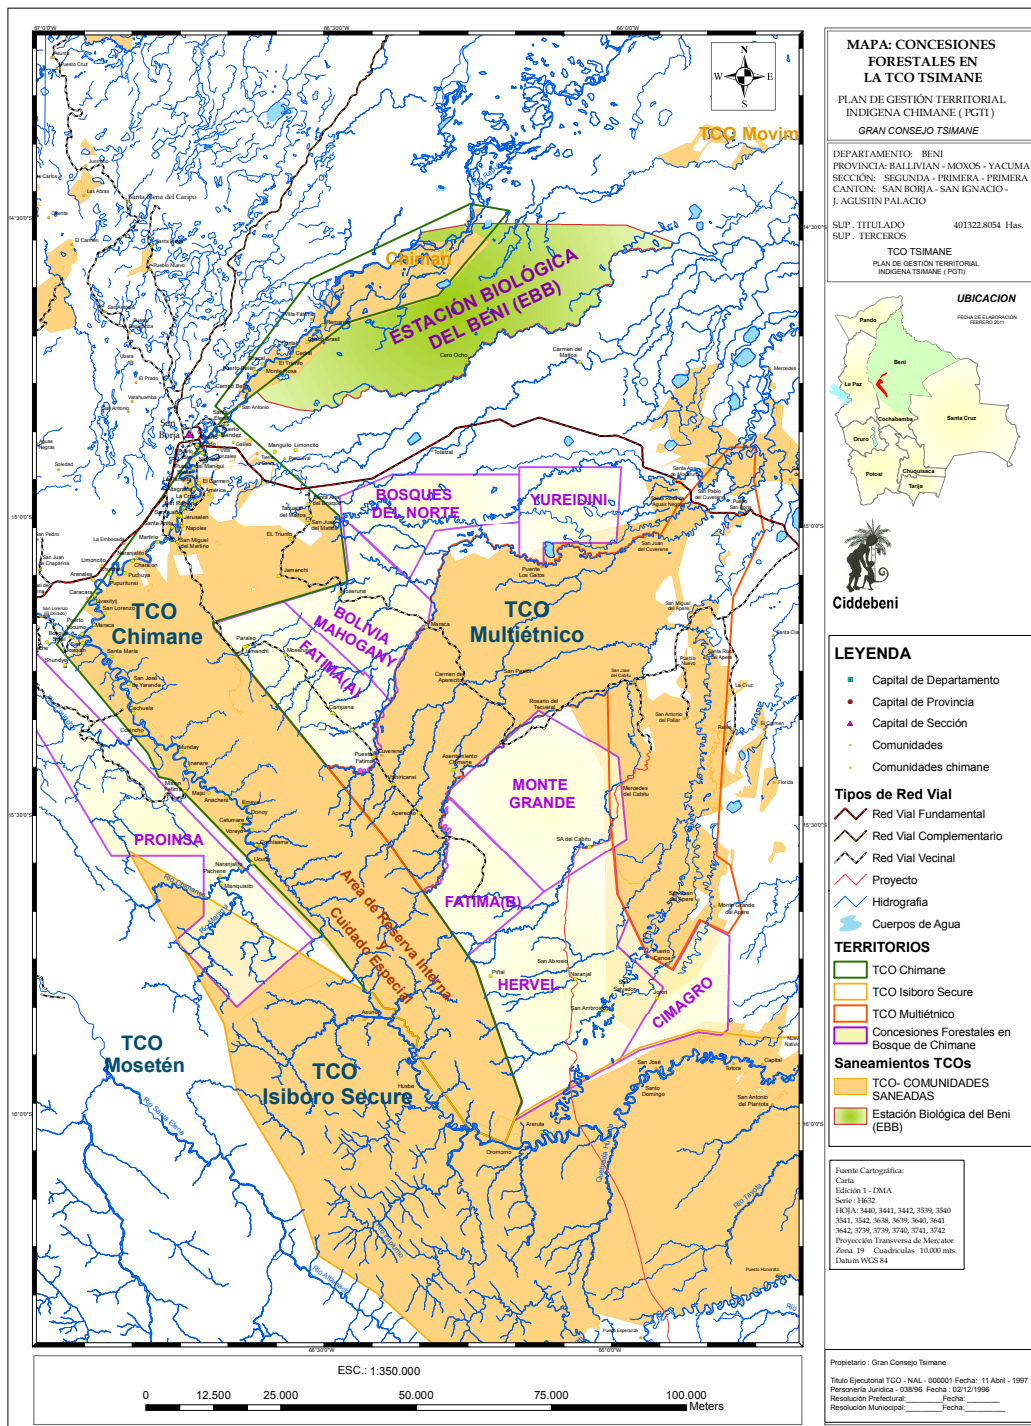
MAPA: CONCESIONES FORESTALES EN LA TCO TSIMANE

PLAN DE GESTIÓN TERRITORIAL INDIGENA CHIMANE ( PGTI )

GRAN CONSEJO TSIMANE

DEPARTAMENTO: BENI
PROVINCIA: BALLIVIAN - MOXOS - YACUMA
SECCIÓN: SEGUNDA - PRIMERA - PRIMERA
CANTON: SAN BORJA - SAN IGNACIO - J. AGUSTIN PALACIO

SUP . TITULADO 401322.8054 Has.
SUP . TERCEROS

TCO TSIMANE
PLAN DE GESTIÓN TERRITORIAL INDIGENA TSIMANE ( PGTI)

UBICACION
FECHA DE ELABORACIÓN FEBRERO 2011

Pando
Beni
La Paz
Cochabamba
Santa Cruz
Oruro
Potosí
Chuquisaca
Tarija

Ciddebeni

LEYENDA
Capital de Departamento
Capital de Provincia
Capital de Sección
Comunidades
Comunidades chimane
Tipos de Red Vial
Red Vial Fundamental
Red Vial Complementario
Red Vial Vecinal
Proyecto
Hidrografia
Cuerpos de Agua
TERRITORIOS
TCO Chimane
TCO Isiboro Secure
TCO Multiétnico
Concesiones Forestales en Bosque de Chimane
Saneamientos TCOs
TCO- COMUNIDADES SANEADAS
Estación Biológica del Beni (EBB)

Fuente Cartográfica:
Carta
Edición 1 - DMA
Serie : H632
HOJA: 3440, 3441, 3442, 3539, 3540 3541, 3542, 3638, 3639, 3640, 3641 3642, 3739, 3739, 3740, 3741, 3742
Proyección Transversa de Mercator
Zona 19 Cuadrículas 10.000 mts.
Datum WGS 84

Propietario : Gran Consejo Tsimane

Titulo Ejecutorial TCO - NAL - 000001 Fecha: 11 Abril - 1997
Personería Jurídica - 038/96 Fecha : 02/12/1996
Resolución Prefectural:________Fecha: ______
Resolución Municipal:________Fecha: ______

TCO Movim
Chimán
ESTACIÓN BIOLÓGICA DEL BENI (EBB)
BOSQUES DEL NORTE
YUREIDINI
TCO Chimane
TCO Multiétnico
BOLIVIA MAHOGANY
FATIMA(A)
MONTE GRANDE
PROINSA
FATIMA(B)
Area de Reserva Interna Cuidado Especial
HERVEL
CIMAGRO
TCO Mosetén
TCO Isiboro Secure
San Borja

ESC.: 1:350.000
0 12.500 25.000 50.000 75.000 100.000 Meters